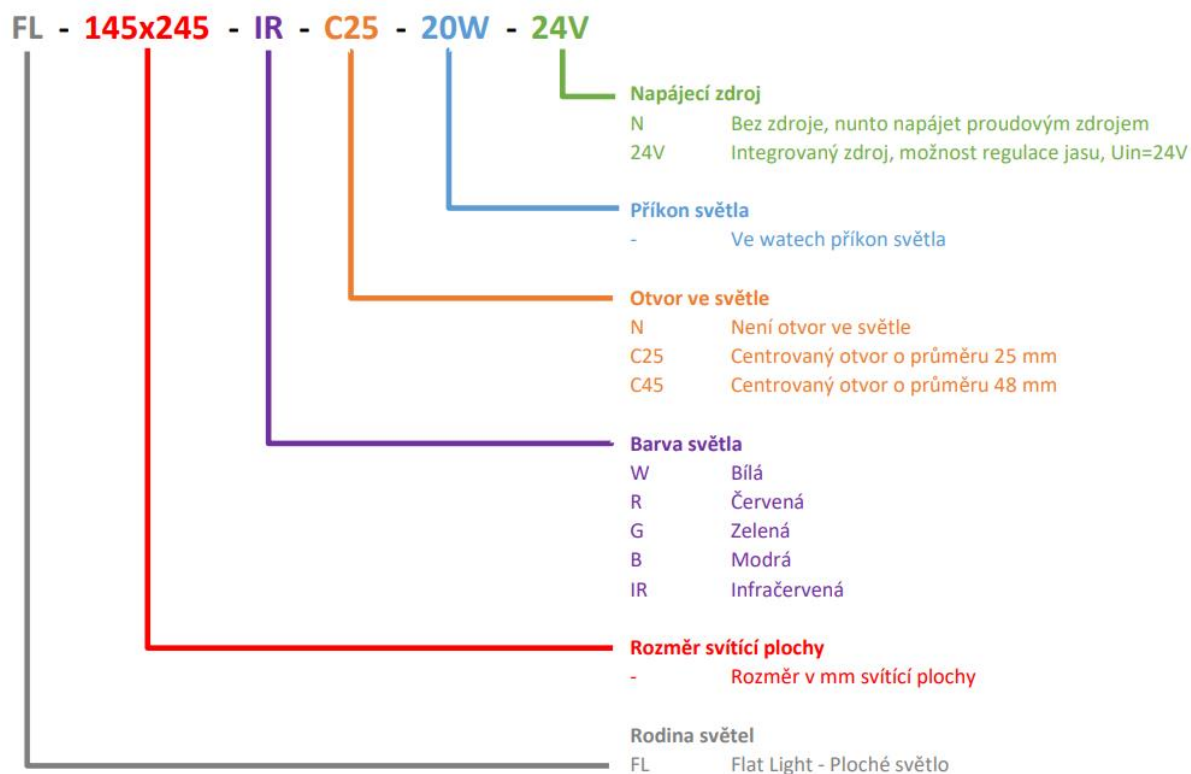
FL - 145x245 - IR - C25 - 20W - 24V

Napájecí zdroj
N Bez zdroje, nunto napájet proudovým zdrojem
24V Integrovaný zdroj, možnost regulace jasu, Uin=24V

Příkon světla
- Ve watech příkon světla

Otvor ve světle
N Není otvor ve světle
C25 Centrovaný otvor o průměru 25 mm
C45 Centrovaný otvor o průměru 48 mm

Barva světla
W Bílá
R Červená
G Zelená
B Modrá
IR Infračervená

Rozměr svítící plochy
- Rozměr v mm svítící plochy

Rodina světel
FL Flat Light - Ploché světlo